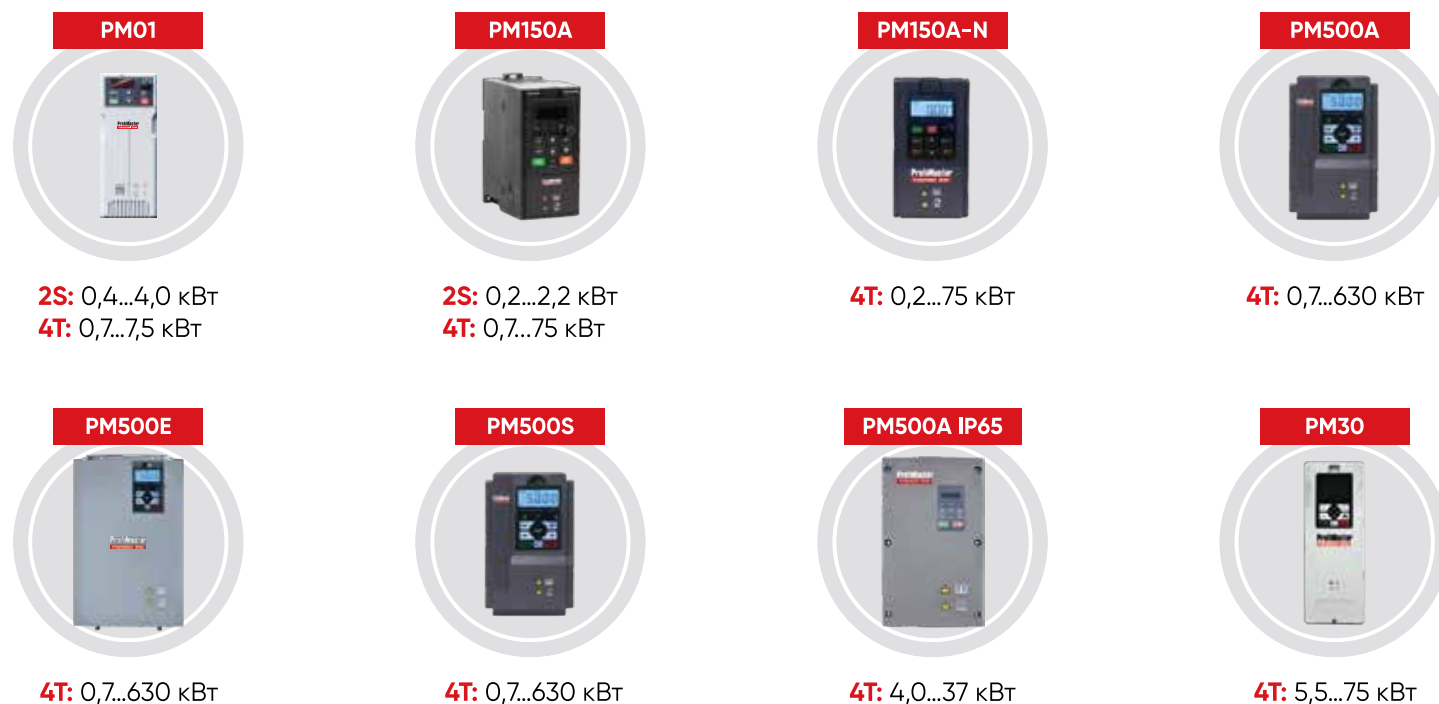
PM01

2S: 0,4...4,0 кВт
4T: 0,7...7,5 кВт

PM150A

2S: 0,2...2,2 кВт
4T: 0,7...75 кВт

PM150A-N

4T: 0,2...75 кВт

PM500A

4T: 0,7...630 кВт

PM500E

4T: 0,7...630 кВт

PM500S

4T: 0,7...630 кВт

PM500A IP65

4T: 4,0...37 кВт

PM30

4T: 5,5...75 кВт